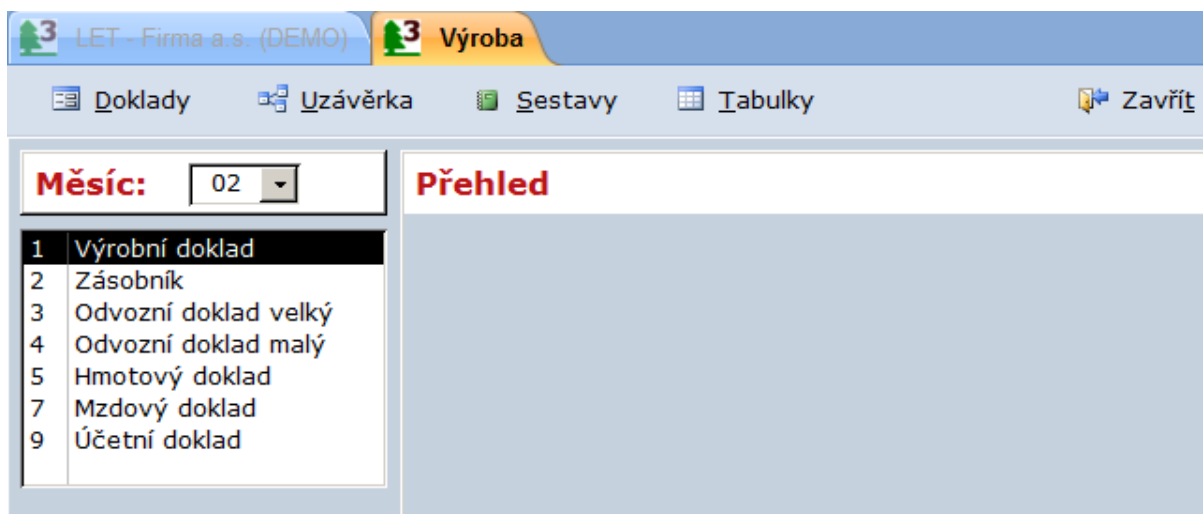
3 LET - Firma a.s. (DEMO)
3 Výroba

Doklady
Uzávěrka
Sestavy
Tabulky
Zavřít

Měsíc: 02

Přehled

| | |
|---|---|
| 1 | Výrobní doklad |
| 2 | Zásobník |
| 3 | Odvozní doklad velký |
| 4 | Odvozní doklad malý |
| 5 | Hmotový doklad |
| 7 | Mzdový doklad |
| 9 | Účetní doklad |